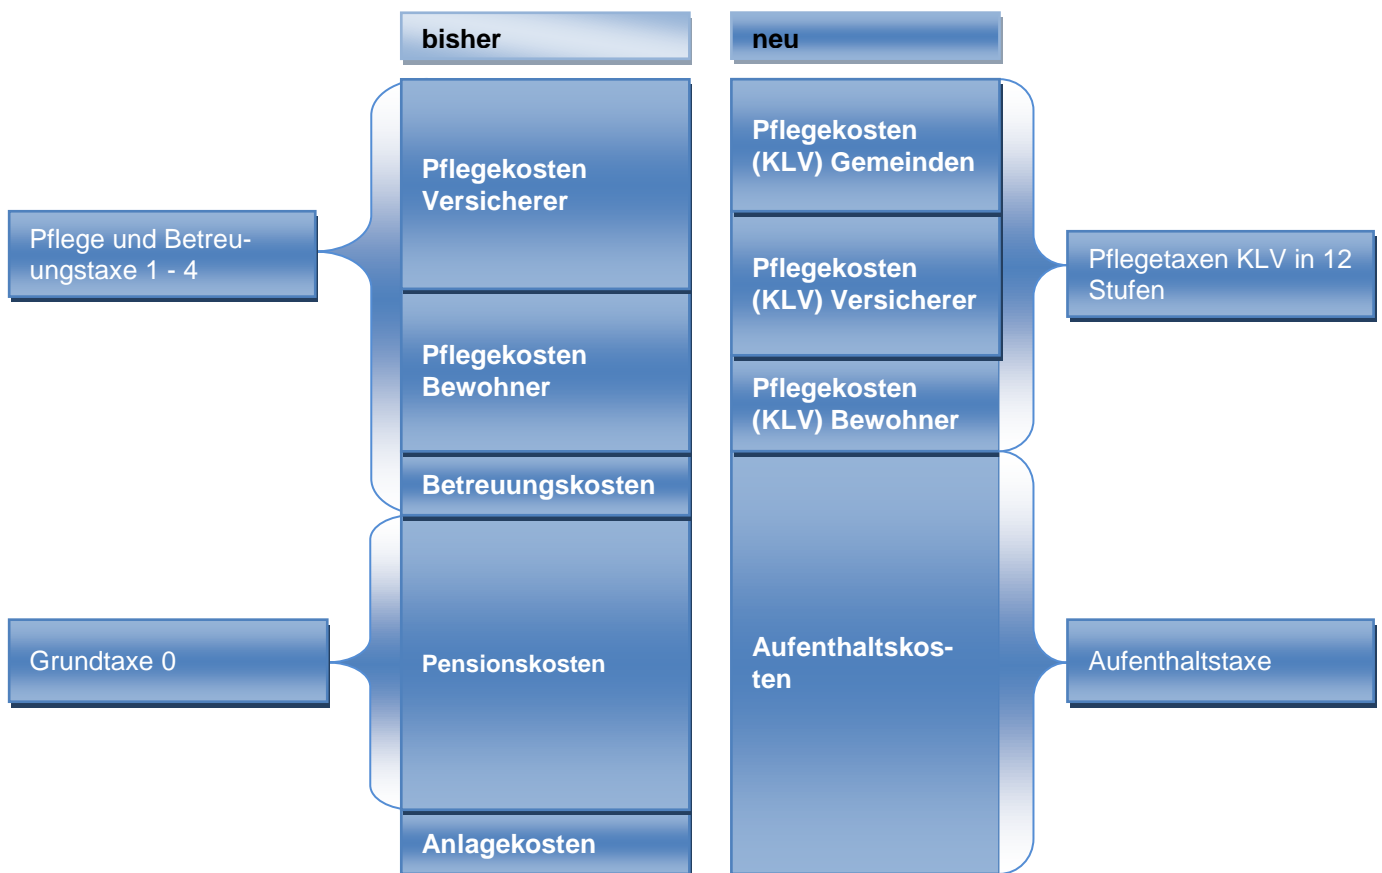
bisher

neu

Pflege und Betreuungstaxe 1 - 4

Pflegekosten Versicherer

Pflegekosten Bewohner

Betreuungskosten

Grundtaxe 0

Pensionskosten

Anlagekosten

Pflegekosten (KLV) Gemeinden

Pflegekosten (KLV) Versicherer

Pflegekosten (KLV) Bewohner

Aufenthaltskosten

Pflegetaxen KLV in 12 Stufen

Aufenthaltstaxe